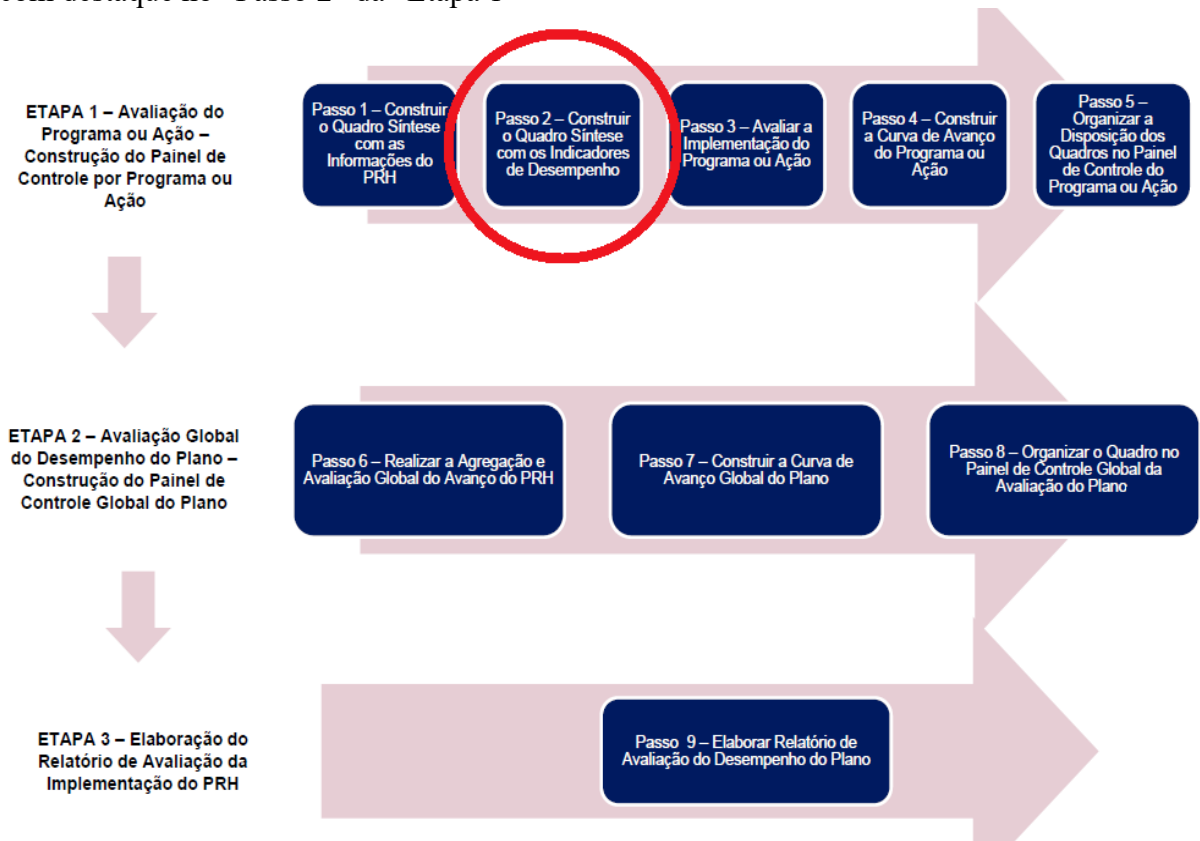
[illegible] "Passo 2" da "Etapa 1"

ETAPA 1 – Avaliação do Programa ou Ação – Construção do Painel de Controle por Programa ou Ação

Passo 1 – Construir o Quadro Síntese com as Informações do PRH

Passo 2 – Construir o Quadro Síntese com os Indicadores de Desempenho

Passo 3 – Avaliar a Implementação do Programa ou Ação

Passo 4 – Construir a Curva de Avanço do Programa ou Ação

Passo 5 – Organizar a Disposição dos Quadros no Painel de Controle do Programa ou Ação

ETAPA 2 – Avaliação Global do Desempenho do Plano – Construção do Painel de Controle Global do Plano

Passo 6 – Realizar a Agregação e Avaliação Global do Avanço do PRH

Passo 7 – Construir a Curva de Avanço Global do Plano

Passo 8 – Organizar o Quadro no Painel de Controle Global da Avaliação do Plano

ETAPA 3 – Elaboração do Relatório de Avaliação da Implementação do PRH

Passo 9 – Elaborar Relatório de Avaliação do Desempenho do Plano